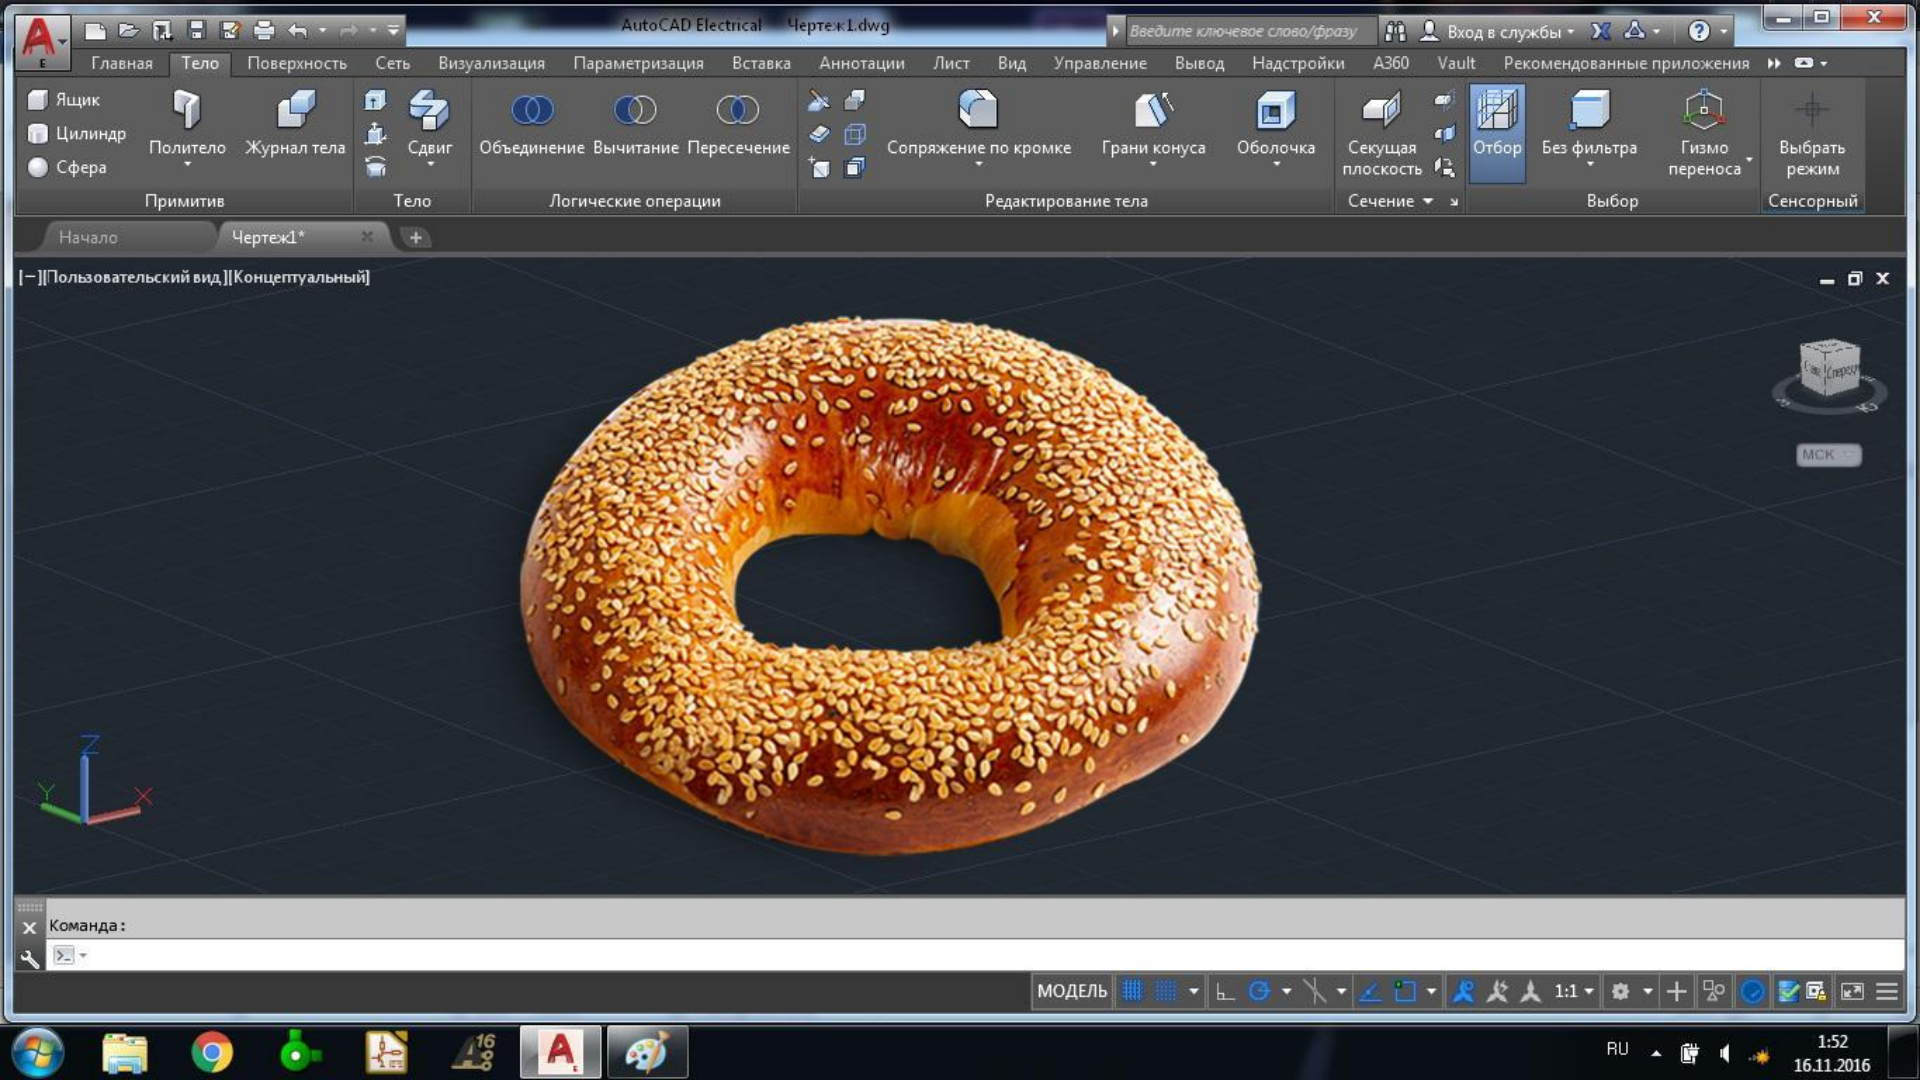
AutoCAD Electrical Чертеж1.dwg

Введите ключевое слово/фразу

Вход в службы

Главная Тело Поверхность Сеть Визуализация Параметризация Вставка Аннотации Лист Вид Управление Вывод Надстройки A360 Vault Рекомендованные приложения

Ящик
Цилиндр
Сфера
Политело
Журнал тела
Примитив

Сдвиг
Тело

Объединение Вычитание Пересечение
Логические операции

Сопряжение по кромке
Грани конуса
Оболочка
Редактирование тела

Секущая плоскость
Сечение

Отбор
Без фильтра
Гизмо переноса
Выбор

Выбрать режим
Сенсорный

Начало
Чертеж1*

[−][Пользовательский вид][Концептуальный]

МСК

Z
Y
X

Команда:

МОДЕЛЬ
1:1

RU
1:52
16.11.2016